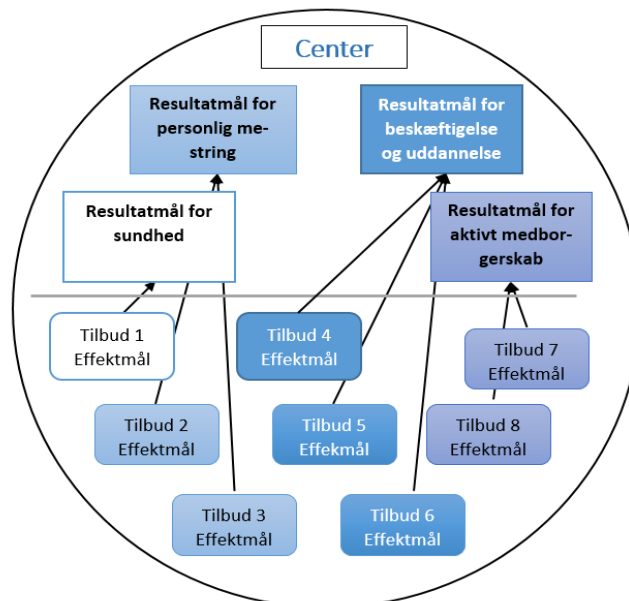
Center

Resultatmål for personlig mestring

Resultatmål for beskæftigelse og uddannelse

Resultatmål for sundhed

Resultatmål for aktivt medborgerskab

Tilbud 1 Effektmål

Tilbud 4 Effektmål

Tilbud 7 Effektmål

Tilbud 2 Effektmål

Tilbud 5 Effekmål

Tilbud 8 Effektmål

Tilbud 3 Effektmål

Tilbud 6 Effektmål